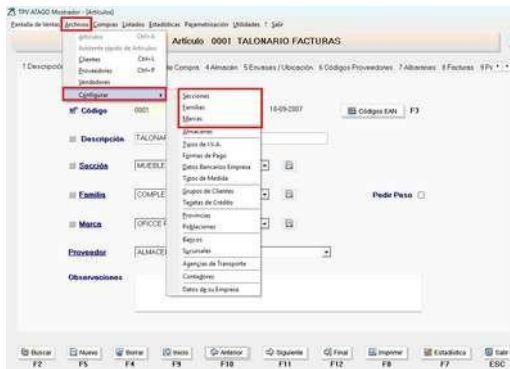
TPV ATAGO Mostrador - [Artículos]

Pantalla de Ventas Archivos Compras Listados Estadísticas Parametrización Utilidades ? Salir

Artículos Ctrl+A
Asistente rápido de Artículos
Clientes Ctrl+L
Proveedores Ctrl+P
Vendedores
Configurar

Artículo 0001 TALONARIO FACTURAS

1 Descripción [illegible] de Compra 4 Almacén 5 Envases / Ubicación 6 Códigos Proveedores 7 Albaranes 8 Facturas 9 Pr

Nº Código 0001 18-09-2007 Códigos EAN F3

Descripción TALONAR

Sección MUEBLE

Familia COMPLE Pedir Peso

Marca OFICCE

Proveedor ALMACE

Observaciones

Secciones
Familias
Marcas
Almacenes
Tipos de I.V.A.
Formas de Pago
Datos Bancarios Empresa
Tipos de Medida
Grupos de Clientes
Tarjetas de Crédito
Provincias
Poblaciones
Bancos
Sucursales
Agencias de Transporte
Contadores
Datos de su Empresa

Buscar F2 | Nuevo F5 | Borrar F4 | Inicio F9 | Anterior F10 | Siguiente F11 | Final F12 | Imprimir F8 | Estadística F7 | Salir ESC